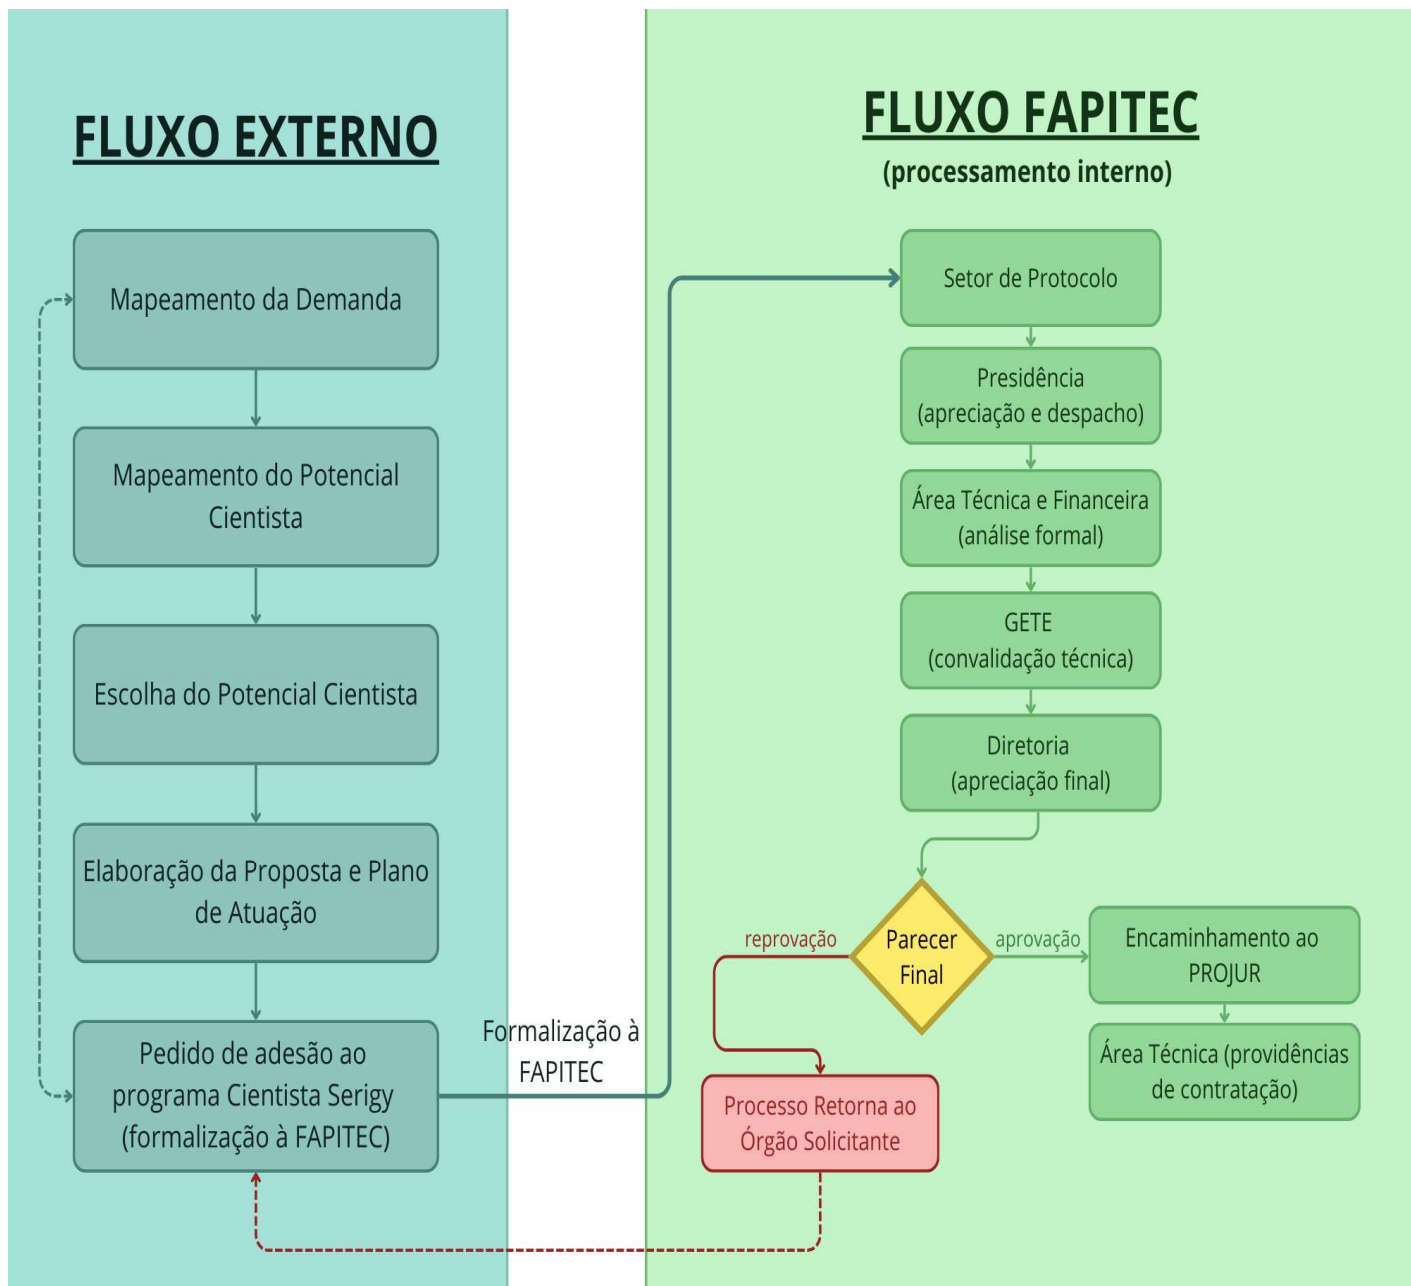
FLUXO EXTERNO

Mapeamento da Demanda

Mapeamento do Potencial Cientista

Escolha do Potencial Cientista

Elaboração da Proposta e Plano de Atuação

Pedido de adesão ao programa Cientista Serigy (formalização à FAPITEC)

Formalização à FAPITEC

FLUXO FAPITEC

(processamento interno)

Setor de Protocolo

Presidência (apreciação e despacho)

Área Técnica e Financeira (análise formal)

GETE (convalidação técnica)

Diretoria (apreciação final)

reprovação

Parecer Final

aprovação

Encaminhamento ao PROJUR

Área Técnica (providências de contratação)

Processo Retorna ao Órgão Solicitante